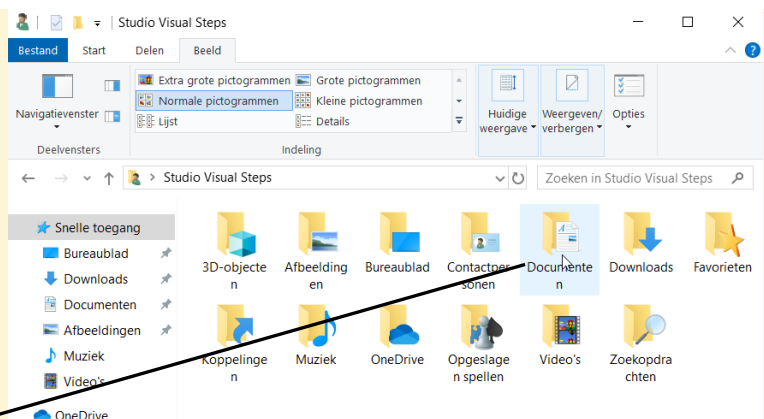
Studio Visual Steps

Bestand Start Delen Beeld

Navigatievenster

Deelvensters

Extra grote pictogrammen Grote pictogrammen
Normale pictogrammen Kleine pictogrammen
Lijst Details

Indeling

Huidige weergave

Weergeven/ verbergen

Opties

Studio Visual Steps

Zoeken in Studio Visual Steps

Snelle toegang
Bureaublad
Downloads
Documenten
Afbeeldingen
Muziek
Video's
OneDrive

3D-objecten
Afbeeldingen
Bureaublad
Contactpersonen
Documenten
Downloads
Favorieten
Koppelingen
Muziek
OneDrive
Opgeslagen spellen
Video's
Zoekopdrachten